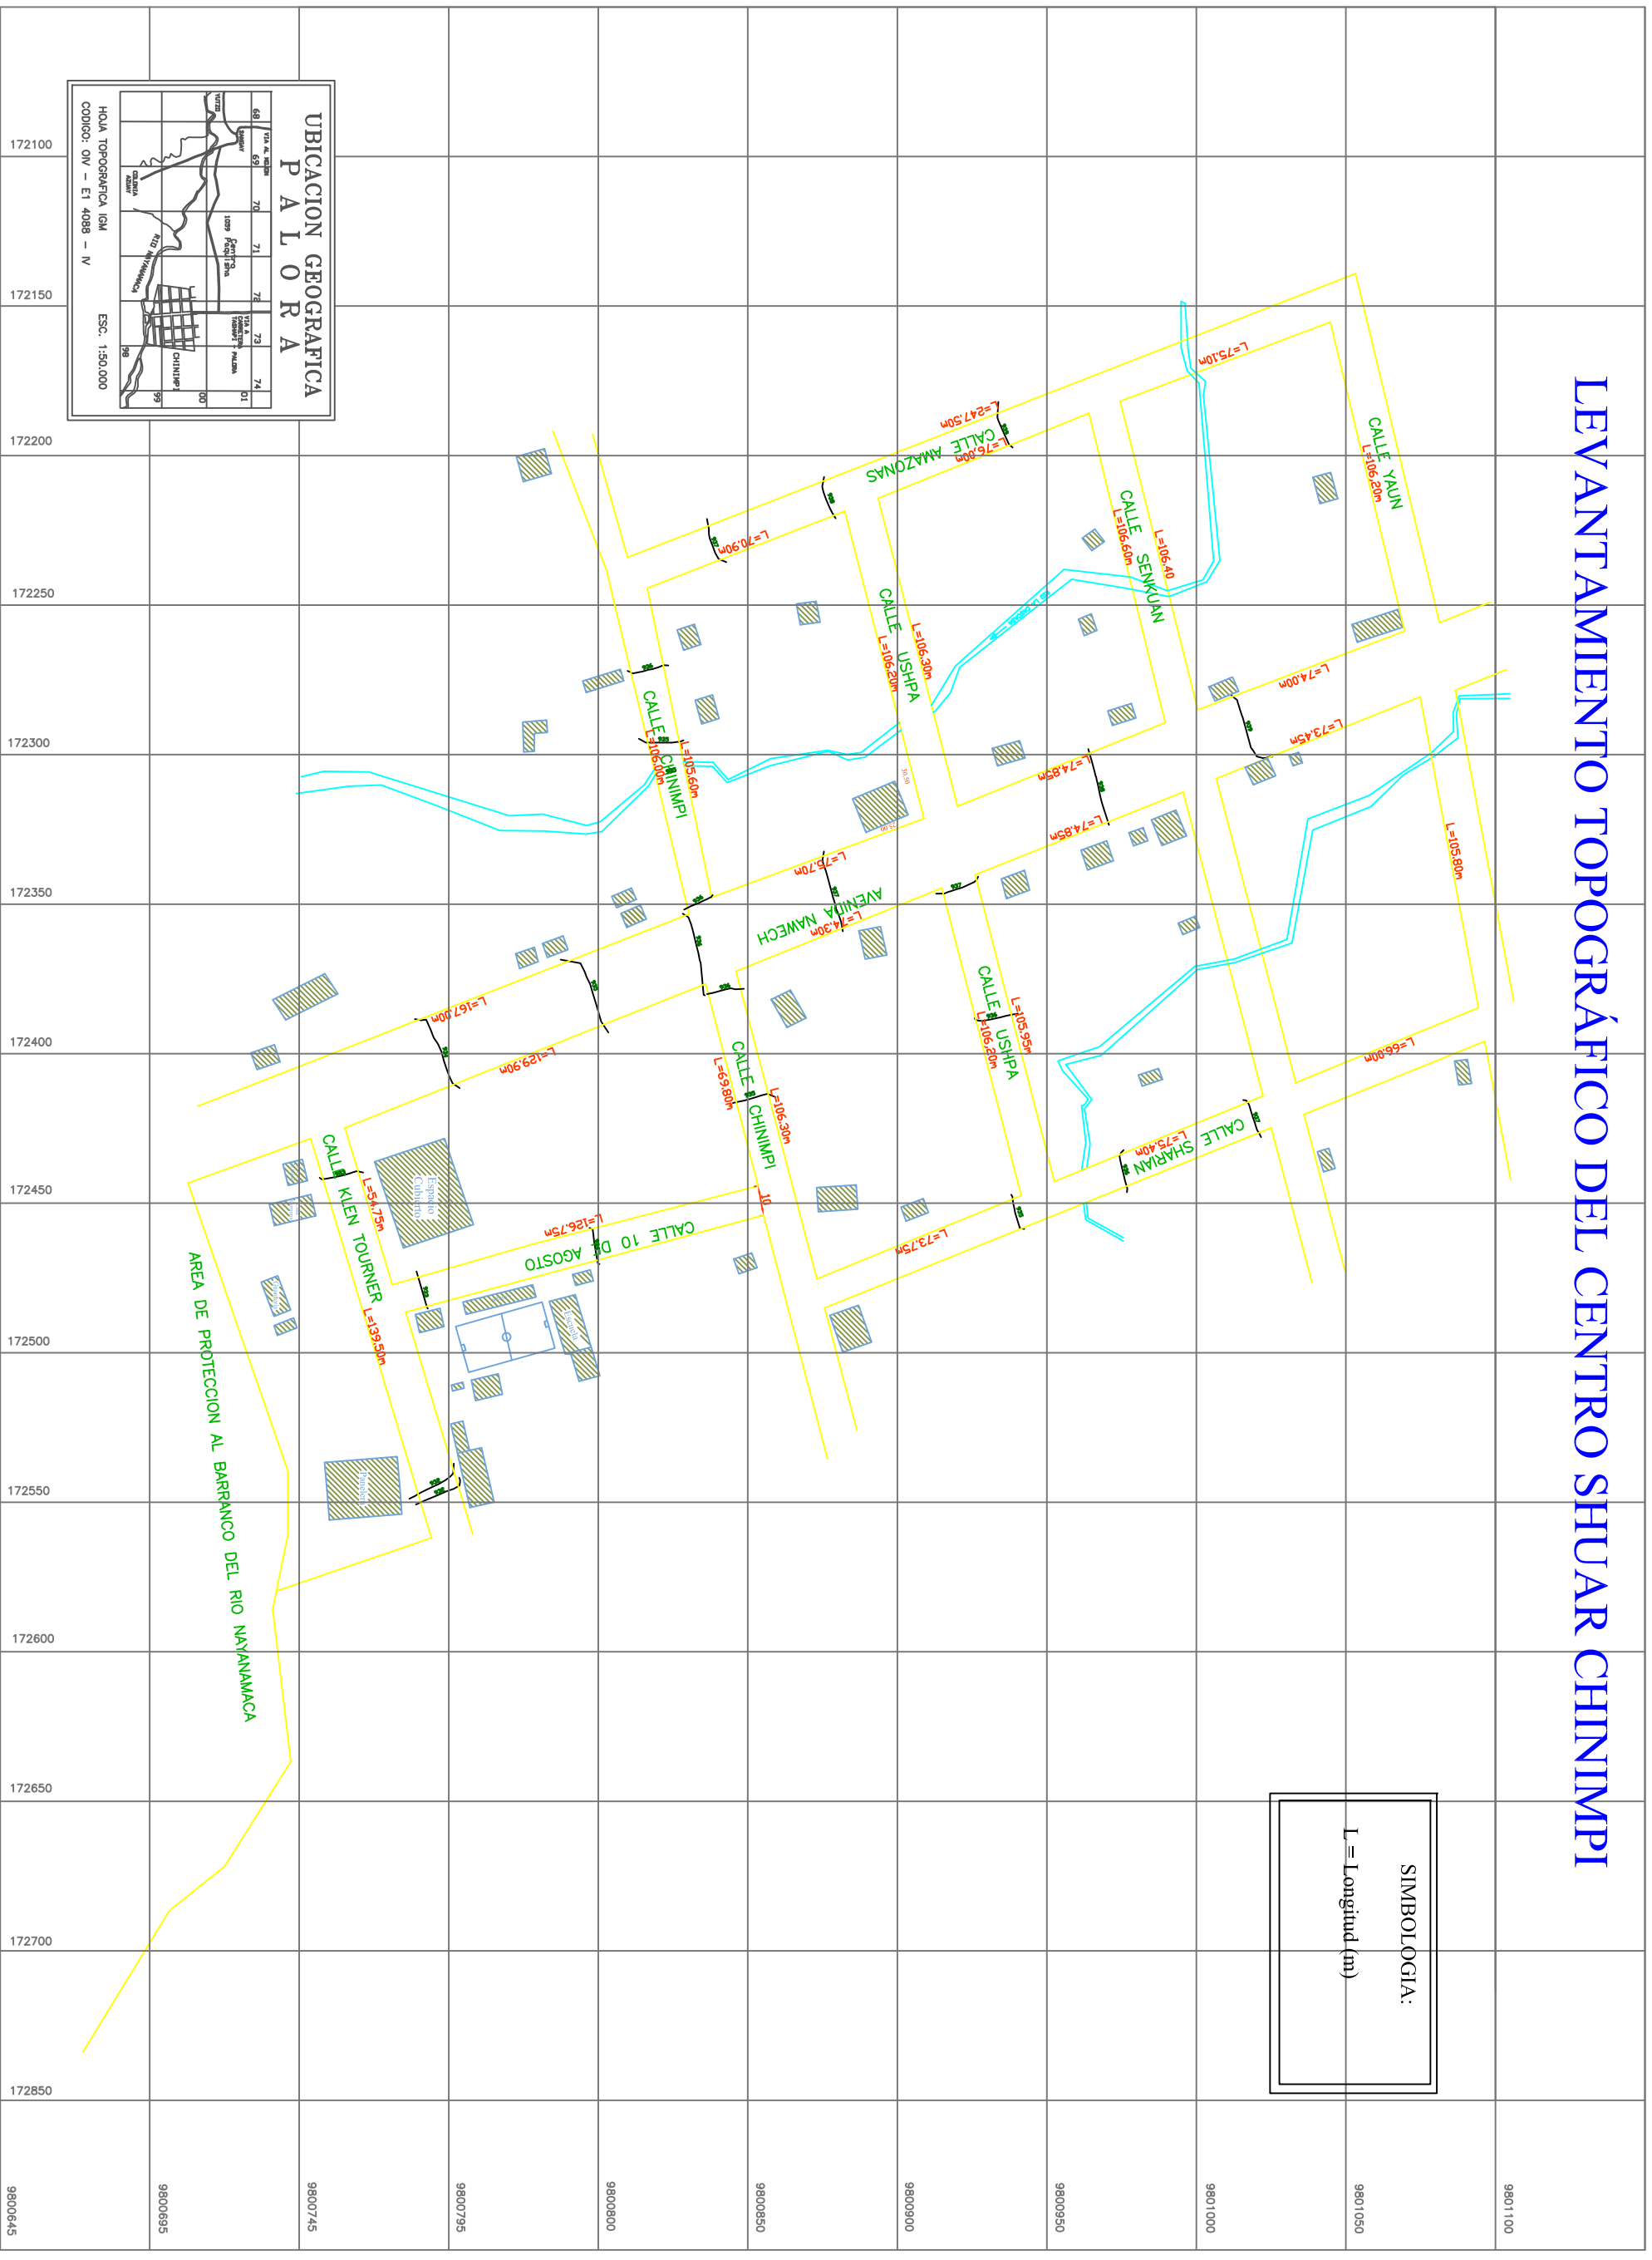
LEVANTAMIENTO TOPOGRÁFICO DEL CENTRO SHUAR CHINIMPI

UBICACION GEOGRAFICA
P A L O R A

HOJA TOPOGRAFICA IGM
CODIGO: OIV – E1 4088 – IV
ESC. 1:50.000

CHINIMPI
RIO NAYANAMACA

SIMBOLOGIA:
L= Longitud (m)

172100
172150
172200
172250
172300
172350
172400
172450
172500
172550
172600
172650
172700
172850

9800645
9800695
9800745
9800795
9800800
9800850
9800900
9800950
9801000
9801050
9801100

CALLE AMAZONAS
L=247.50m
L=76.00m
L=75.10m
CALLE YAUN
L=106.20m
CALLE SENKUAN
L=106.60m
L=106.40
L=70.90m
CALLE USHPA
L=106.30m
L=106.20m
L=74.00m
L=73.45m
CALLE CHINIMPI
L=105.60m
L=106.00m
L=74.85m
L=74.85m
L=105.80m
L=75.70m
AVENIDA NAWECH
L=74.30m
CALLE USHPA
L=105.95m
L=106.20m
L=167.00m
L=129.90m
CALLE CHINIMPI
L=69.80m
L=106.30m
L=66.00m
CALLE SHARIAN
L=75.40m
CALLE KLEN TOURNER
L=54.75m
L=139.50m
CALLE 10 DE AGOSTO
L=126.75m
L=73.75m
Espacio Cubierto
AREA DE PROTECCION AL BARRANCO DEL RIO NAYANAMACA